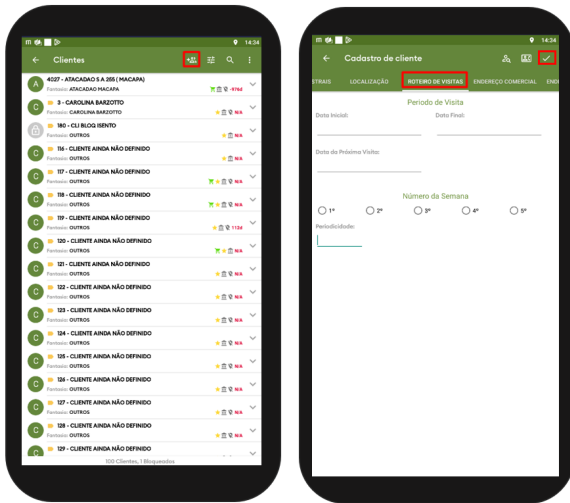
14:34

Clientes

4027 - ATACADAO S A 265 ( MACAPA)
Fantasia: ATACADAO MACAPA
-976d

3 - CAROLINA BARZOTTO
Fantasia: CAROLINA BARZOTTO
N/A

180 - CLI BLOQ ISENTO
Fantasia: OUTROS
N/A

116 - CLIENTE AINDA NÃO DEFINIDO
Fantasia: OUTROS
N/A

117 - CLIENTE AINDA NÃO DEFINIDO
Fantasia: OUTROS
N/A

118 - CLIENTE AINDA NÃO DEFINIDO
Fantasia: OUTROS
N/A

119 - CLIENTE AINDA NÃO DEFINIDO
Fantasia: OUTROS
113d

120 - CLIENTE AINDA NÃO DEFINIDO
Fantasia: OUTROS
N/A

121 - CLIENTE AINDA NÃO DEFINIDO
Fantasia: OUTROS
N/A

122 - CLIENTE AINDA NÃO DEFINIDO
Fantasia: OUTROS
N/A

123 - CLIENTE AINDA NÃO DEFINIDO
Fantasia: OUTROS
N/A

124 - CLIENTE AINDA NÃO DEFINIDO
Fantasia: OUTROS
N/A

125 - CLIENTE AINDA NÃO DEFINIDO
Fantasia: OUTROS
N/A

126 - CLIENTE AINDA NÃO DEFINIDO
Fantasia: OUTROS
N/A

127 - CLIENTE AINDA NÃO DEFINIDO
Fantasia: OUTROS
N/A

128 - CLIENTE AINDA NÃO DEFINIDO
Fantasia: OUTROS
N/A

129 - CLIENTE AINDA NÃO DEFINIDO

100 Clientes, 1 Bloqueados

14:34

Cadastro de cliente

ETRAIS LOCALIZAÇÃO ROTEIRO DE VISITAS ENDEREÇO COMERCIAL ENDE

Período de Visita

Data Inicial: Data Final:

Data da Próxima Visita:

Número da Semana

1ª 2ª 3ª 4ª 5ª

Periodicidade